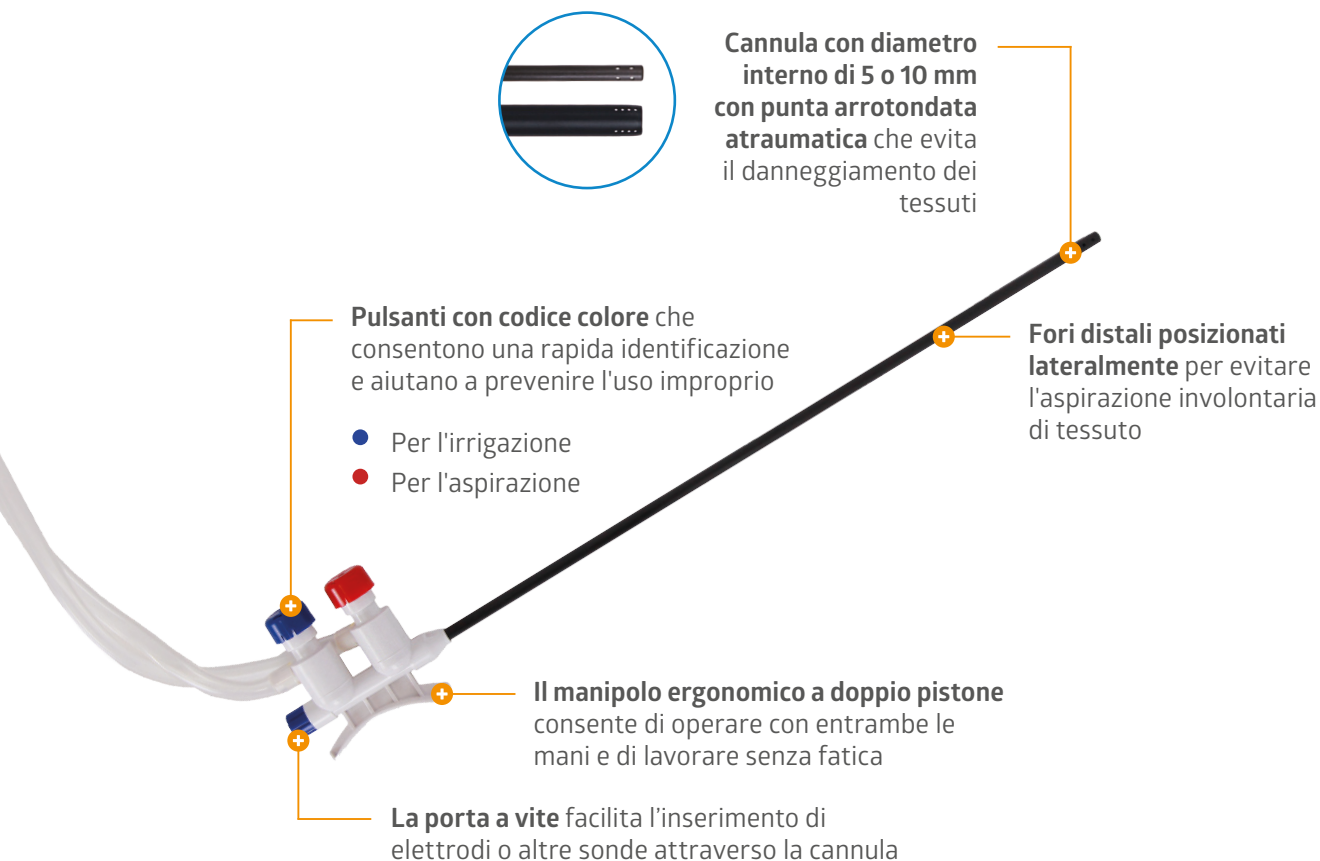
Cannula con diametro interno di 5 o 10 mm con punta arrotondata atraumatica che evita il danneggiamento dei tessuti

Pulsanti con codice colore che consentono una rapida identificazione e aiutano a prevenire l'uso improprio

Per l'irrigazione

Per l'aspirazione

Fori distali posizionati lateralmente per evitare l'aspirazione involontaria di tessuto

Il manipolo ergonomico a doppio pistone consente di operare con entrambe le mani e di lavorare senza fatica

La porta a vite facilita l’inserimento di elettrodi o altre sonde attraverso la cannula